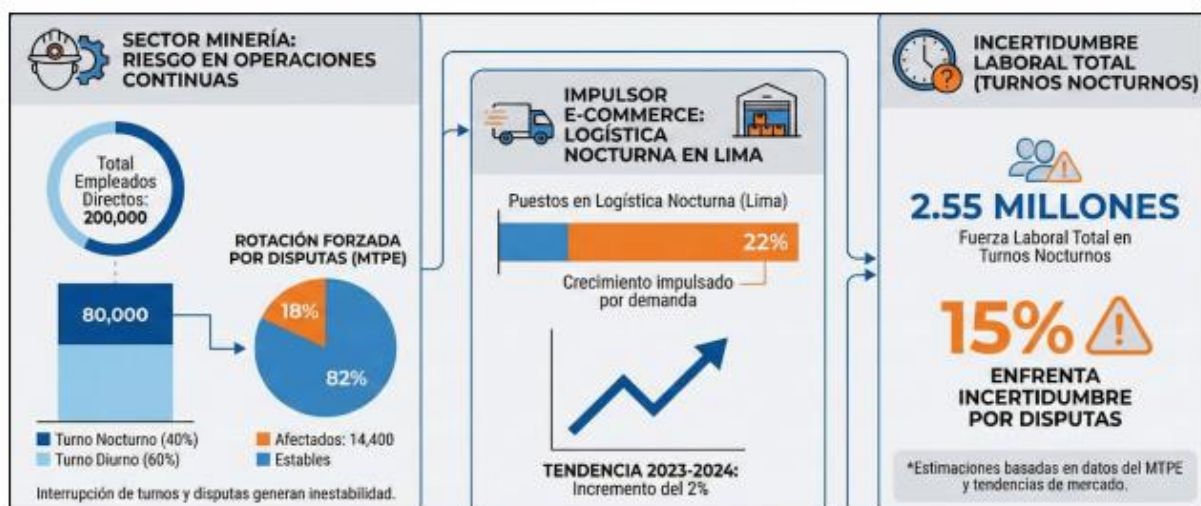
SECTOR MINERÍA: RIESGO EN OPERACIONES CONTINUAS

Total Empleados Directos: 200,000

80,000

ROTACIÓN FORZADA POR DISPUTAS (MTPE)

18%

82%

Turno Nocturno (40%)
Turno Diurno (60%)

Afectados: 14,400
Estables

Interrupción de turnos y disputas generan inestabilidad.

IMPULSOR E-COMMERCE: LOGÍSTICA NOCTURNA EN LIMA

Puestos en Logística Nocturna (Lima)

22%

Crecimiento impulsado por demanda

TENDENCIA 2023-2024: Incremento del 2%

INCERTIDUMBRE LABORAL TOTAL (TURNOS NOCTURNOS)

2.55 MILLONES

Fuerza Laboral Total en Turnos Nocturnos

15%

ENFRENTA INCERTIDUMBRE POR DISPUTAS

*Estimaciones basadas en datos del MTPE y tendencias de mercado.